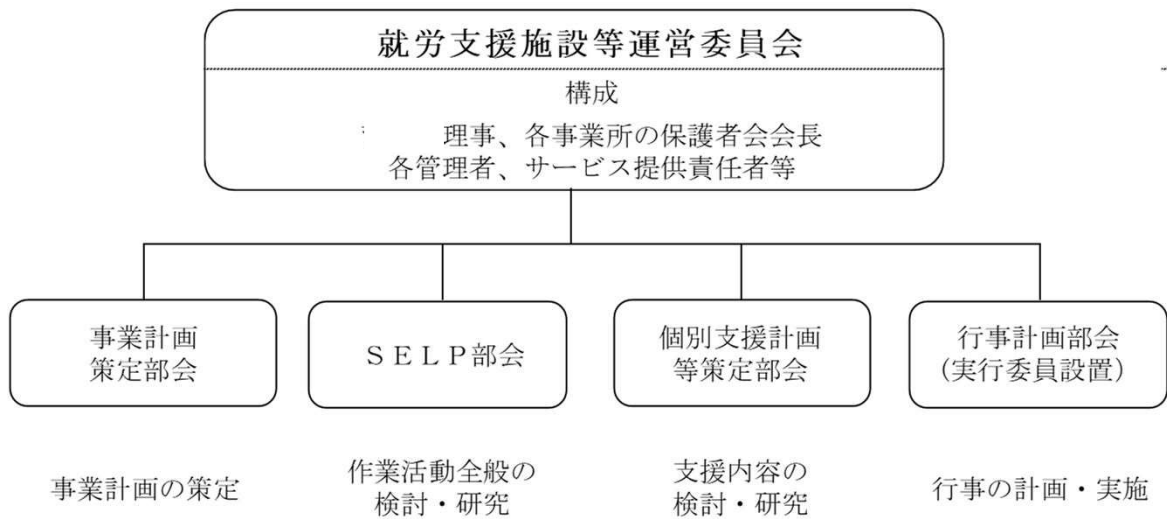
就労支援施設等運営委員会

構成

理事、各事業所の保護者会会長
各管理者、サービス提供責任者等

事業計画策定部会

ＳＥＬＰ部会

個別支援計画等策定部会

行事計画部会
(実行委員設置)

事業計画の策定

作業活動全般の
検討・研究

支援内容の
検討・研究

行事の計画・実施